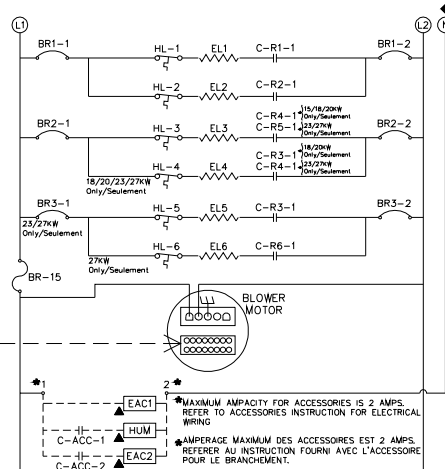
L1
L2
BR1-1
HL-1
EL1
C-R1-1
BR1-2
HL-2
EL2
C-R2-1
BR2-1
HL-3
EL3
C-R4-1
15/18/20KW Only/Seulement
C-R5-1
23/27KW Only/Seulement
BR2-2
C-R3-1
18/20KW Only/Seulement
HL-4
EL4
C-R4-1
23/27KW Only/Seulement
18/20/23/27KW Only/Seulement
BR3-1
23/27KW Only/Seulement
HL-5
EL5
C-R3-1
BR3-2
HL-6
EL6
C-R6-1
27KW Only/Seulement
BR-15
BLOWER MOTOR
1
2
EAC1
HUM
C-ACC-1
EAC2
C-ACC-2
MAXIMUM AMPACITY FOR ACCESSORIES IS 2 AMPS. REFER TO ACCESSORIES INSTRUCTION FOR ELECTRICAL WIRING
AMPERAGE MAXIMUM DES ACCESSOIRES EST 2 AMPS. REFERER AU INSTRUCTION FOURNI AVEC L'ACCESSOIRE POUR LE BRANCHEMENT.